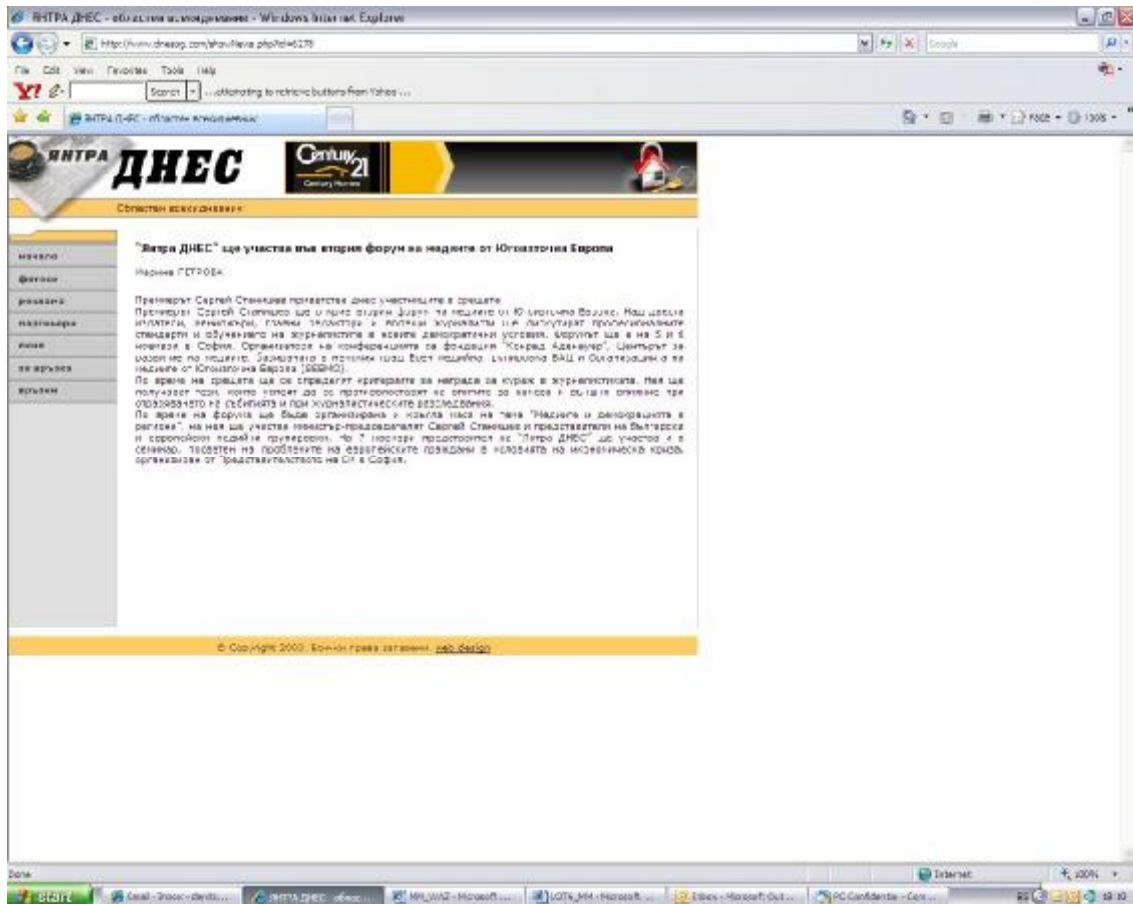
ЯНТРА ДНЕС - областен всекидневник - Windows Internet Explorer

http://www.dnesbg.com/showNews.php?id=6178

Google

File Edit View Favorites Tools Help

Search ...attempting to retrieve buttons from Yahoo ...

ЯНТРА ДНЕС - областен всекидневник

Page Tools

ЯНТРА ДНЕС

Century 21

Областен всекидневник

начало

фитнес

реклама

партньори

екип

за връзка

архивен

"Янтра ДНЕС" ще участва във втория форум на медиите от Югоизточна Европа

Марина ПЕТРОВА

Премиерът Сергей Станишев приветства днес участниците в срещата

Премиерът Сергей Станишев ще открие втория форум на медиите от Югоизточна Европа. Наш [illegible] колеги, редактори, главни редактори и водещи журналисти ще дискутират професионалните стандарти и обучението на журналистите в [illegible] условия. Форумът ще е на 5 и 6 ноември в София. Организатор на конференцията е фондация "Конрад Аденауер". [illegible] медиите от Югоизточна Европа (SEEMO).

По време на срещата ще се определят критериите за награда за кураж в журналистиката. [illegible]

По време на форума ще бъде организирана и кръгла маса на тема "Медиите и демокрацията в региона", на нея ще участва министър-председателят Сергей Станишев и представители на българската и европейски медийни организации. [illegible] "Янтра ДНЕС" ще участва и в семинар, посветен на проблемите на европейските граждани в условията на икономическа криза, организиран от Представителството на ЕК в София.

© Copyright 2003. Всички права запазени. web design

Done

Internet

100%

start

Internet Explorer

Microsoft

Inbox - Microsoft Outlook

PC Confidente - Com...

18:10